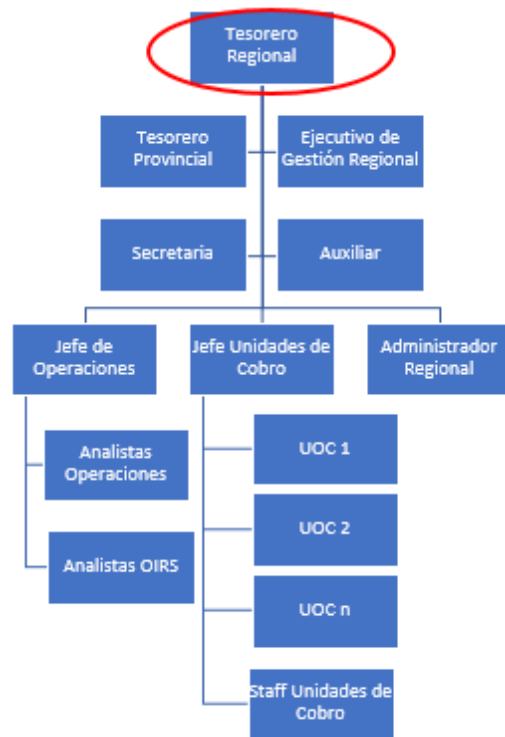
Tesorero Regional

Tesorero Provincial

Ejecutivo de Gestión Regional

Secretaria

Auxiliar

Jefe de Operaciones

Jefe Unidades de Cobro

Administrador Regional

Analistas Operaciones

Analistas OIRS

UOC 1

UOC 2

UOC n

Staff Unidades de Cobro